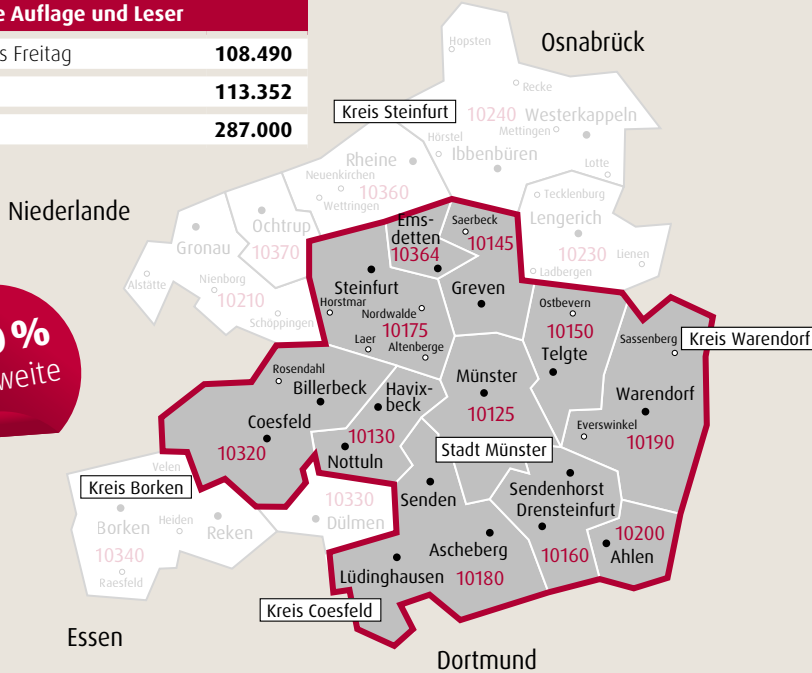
e Auflage und Leser

| s Freitag | 108.490 |
|---|---|
| | 113.352 |
| | 287.000 |

Niederlande

%
weite

Osnabrück
Hopsten
Recke
Kreis Steinfurt
10240 Westerkappeln
Mettingen
Hörstel
Lotte
Rheine
Ibbenbüren
Neuenkirchen
10360
Wettringen
Tecklenburg
Lengerich
Ochtrup
Emsdetten
Saerbeck
Gronau
10370
10364
10145
10230
Lienen
Ladbergen
Alstätte
Nienborg
10210
Steinfurt
Horstmar
Greven
Ostbevern
Schöppingen
Nordwalde
10175
10150
Laer
Altenberge
Telgte
Sassenberg
Kreis Warendorf
Rosendahl
Billerbeck
Havixbeck
Münster
Warendorf
10125
Coesfeld
Everswinkel
10130
10190
10320
Stadt Münster
Nottuln
Velen
Kreis Borken
10330
Sendenhorst
Senden
Drensteinfurt
Borken
Heiden
Dülmen
Reken
10200
10340
Ascheberg
10160
Ahlen
Raesfeld
Lüdinghausen
10180
Kreis Coesfeld
Essen
Dortmund